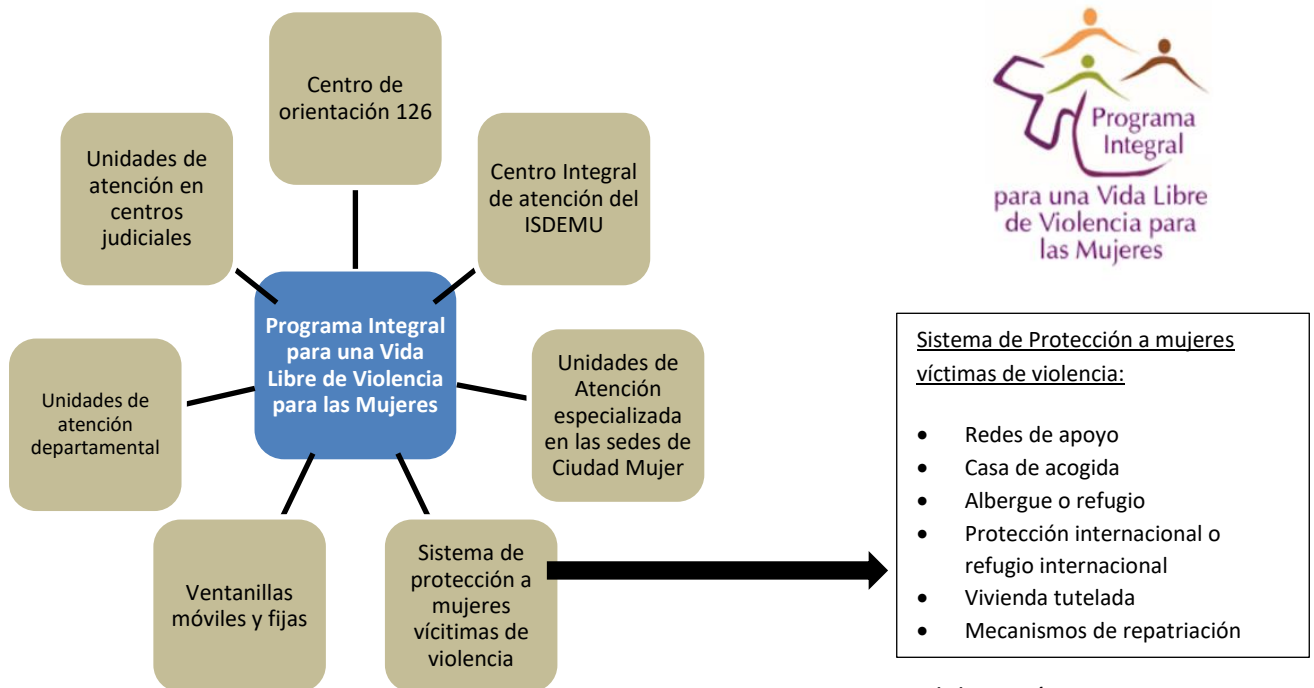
Centro de orientación 126

Unidades de atención en centros judiciales

Centro Integral de atención del ISDEMU

Programa Integral para una Vida Libre de Violencia para las Mujeres

Unidades de atención departamental

Unidades de Atención especializada en las sedes de Ciudad Mujer

Ventanillas móviles y fijas

Sistema de protección a mujeres vícitimas de violencia

Programa Integral para una Vida Libre de Violencia para las Mujeres

Sistema de Protección a mujeres víctimas de violencia:

- Redes de apoyo
- Casa de acogida
- Albergue o refugio
- Protección internacional o refugio internacional
- Vivienda tutelada
- Mecanismos de repatriación

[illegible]